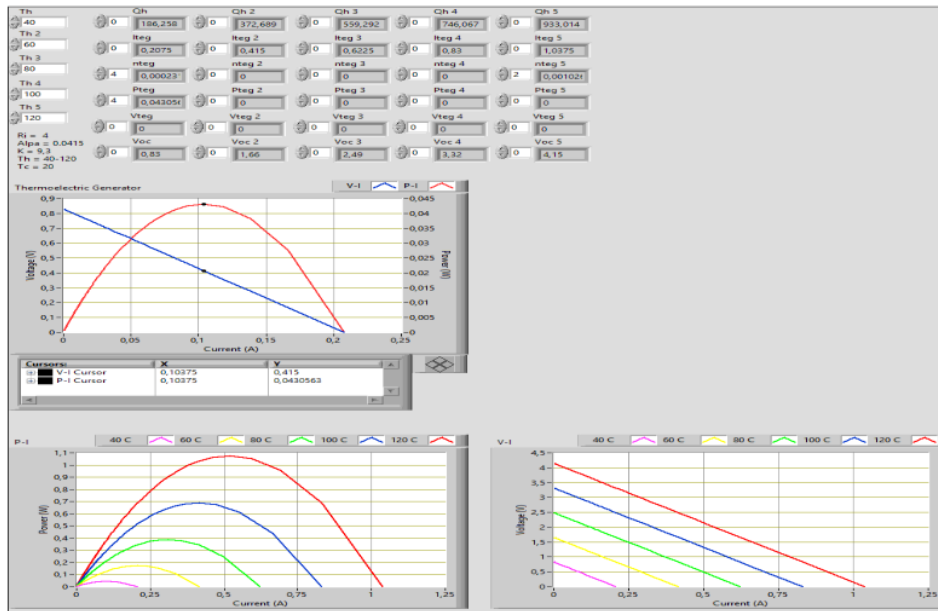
Th
40
Th 2
60
Th 3
80
Th 4
100
Th 5
120

Qh 0 186,258
Qh 2 0 372,689
Qh 3 0 559,292
Qh 4 0 746,067
Qh 5 0 933,014

Iteg 0 0,2075
Iteg 2 0 0,415
Iteg 3 0 0,6225
Iteg 4 0 0,83
Iteg 5 0 1,0375

nteg 4 0,00023
nteg 2 0 0
nteg 3 0 0
nteg 4 0 0
nteg 5 2 0,00102

Pteg 4 0,04305
Pteg 2 0 0
Pteg 3 0 0
Pteg 4 0 0
Pteg 5 0 0

Vteg 0 0
Vteg 2 0 0
Vteg 3 0 0
Vteg 4 0 0
Vteg 5 0 0

Voc 0 0,83
Voc 2 0 1,66
Voc 3 0 2,49
Voc 4 0 3,32
Voc 5 0 4,15

Ri = 4
Alpa = 0.0415
K = 9,3
Th = 40-120
Tc = 20

Thermoelectric Generator
V-I P-I
Voltage (V) 0 0,1 0,2 0,3 0,4 0,5 0,6 0,7 0,8 0,9
Power (W) 0 0,005 0,01 0,015 0,02 0,025 0,03 0,035 0,04 0,045
Current (A) 0 0,05 0,1 0,15 0,2 0,25

| Cursors: | X | Y |
|---|---|---|
| V-I Cursor | 0,10375 | 0,415 |
| P-I Cursor | 0,10375 | 0,0430563 |

P-I
40 C 60 C 80 C 100 C 120 C
Power (W) 0 0,1 0,2 0,3 0,4 0,5 0,6 0,7 0,8 0,9 1 1,1
Current (A) 0 0,25 0,5 0,75 1 1,25

V-I
40 C 60 C 80 C 100 C 120 C
Voltage (V) 0 0,5 1 1,5 2 2,5 3 3,5 4 4,5
Current (A) 0 0,25 0,5 0,75 1 1,25